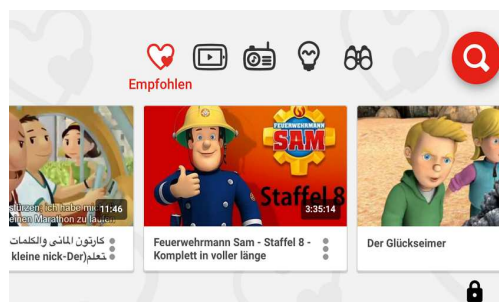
Empfohlen

stürzen. Ich habe mi
einen Marathon zu laufen
11:46
كارتون المانى والكلمات
kleine nick-Der) تعلم

FEUERWEHRMANN SAM
Staffel 8
3:35:14
Feuerwehrmann Sam - Staffel 8 - Komplett in voller länge

Der Glückseimer